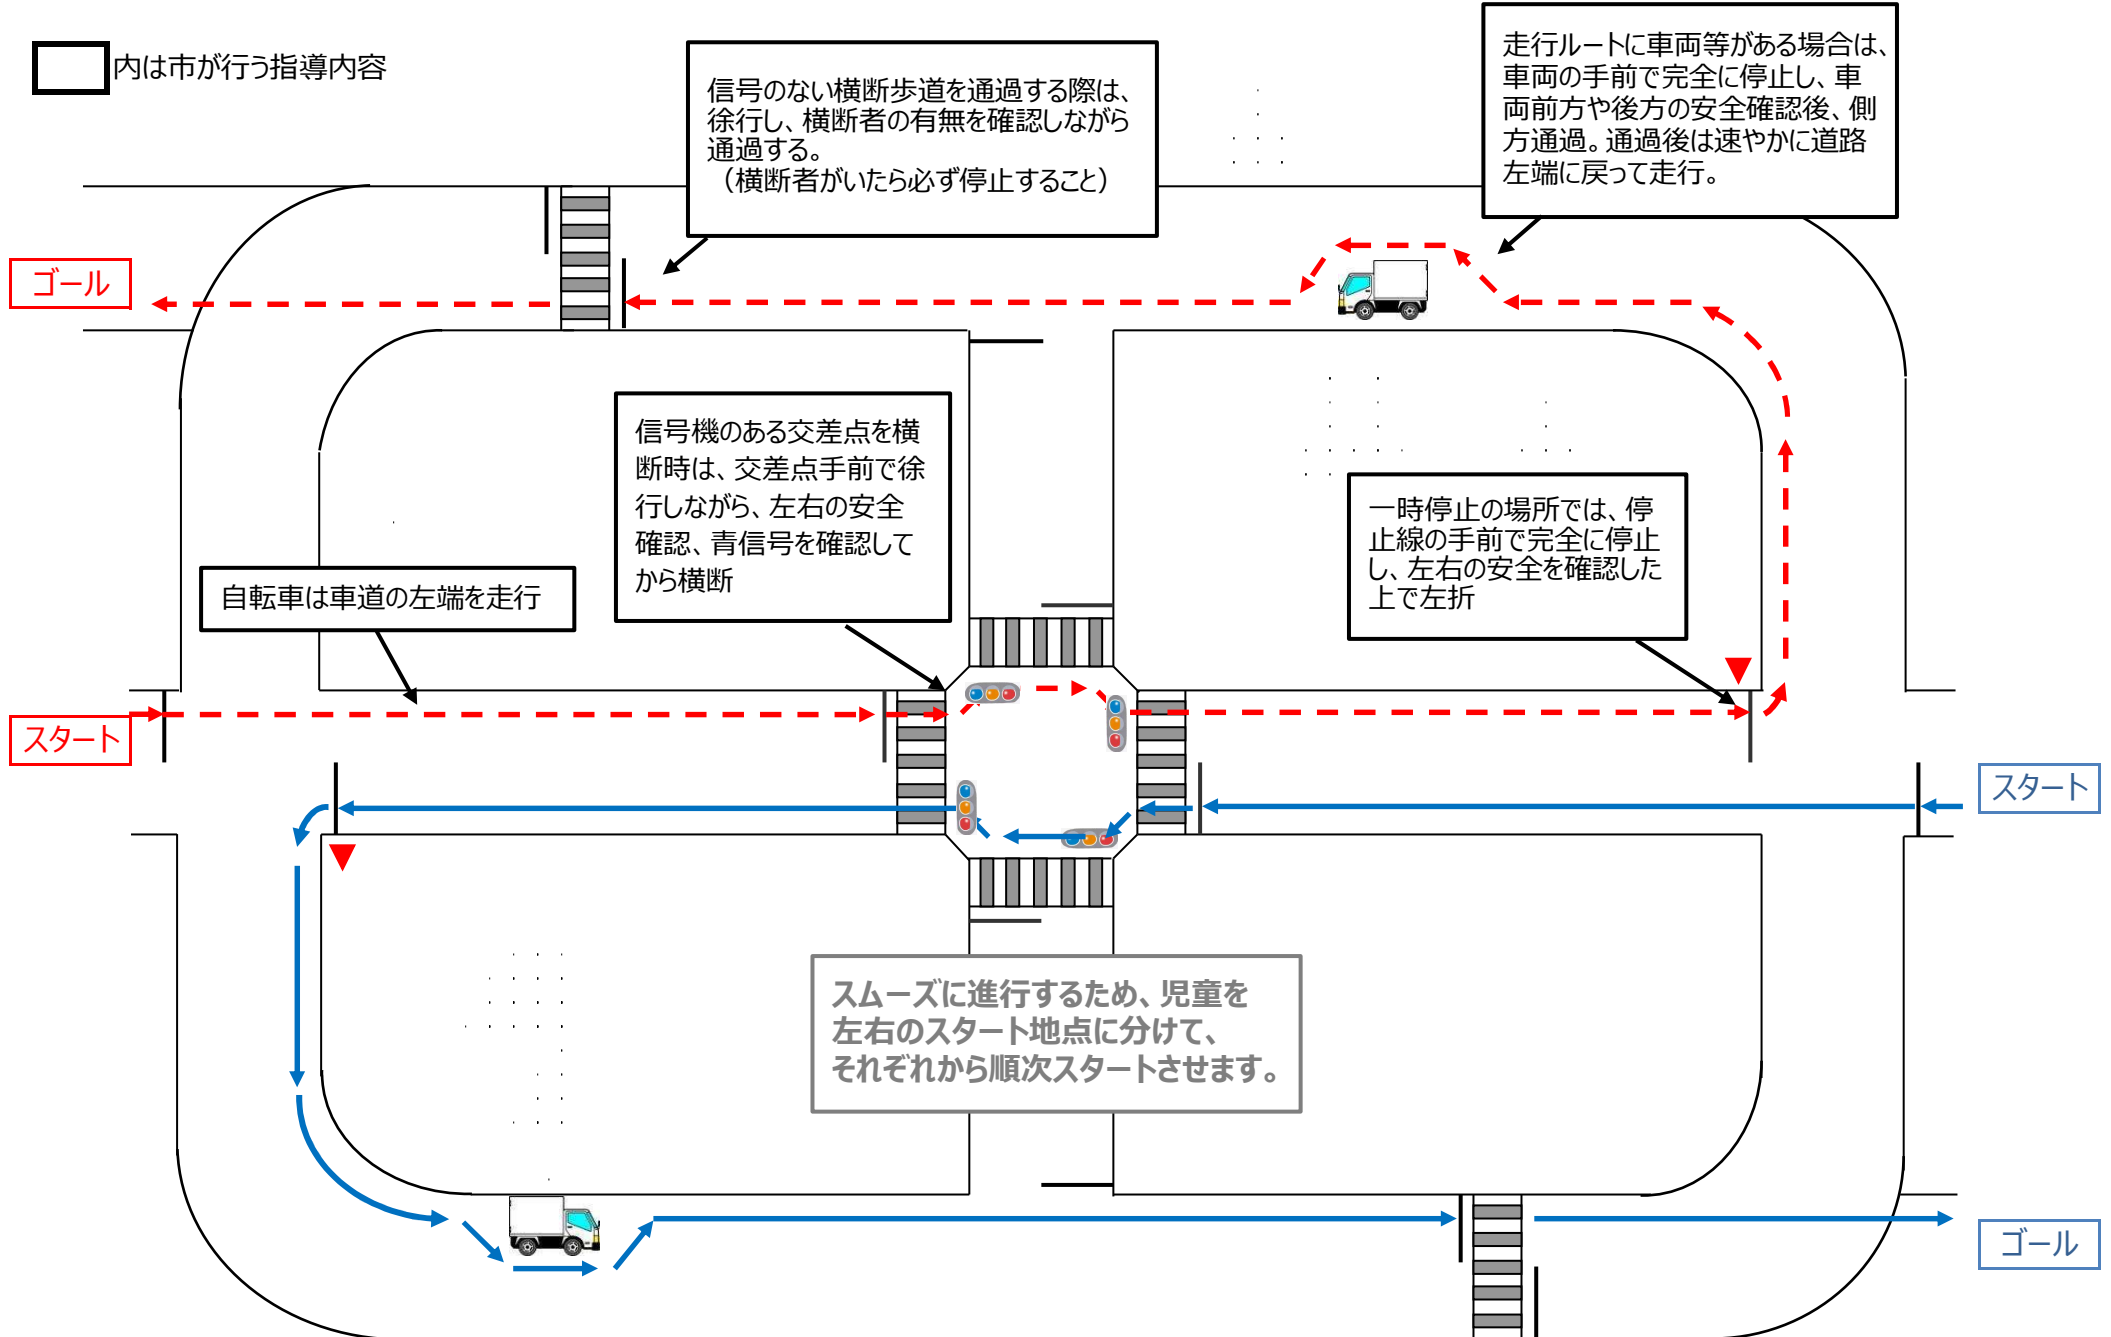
内は市が行う指導内容

信号のない横断歩道を通過する際は、徐行し、横断者の有無を確認しながら通過する。
（横断者がいたら必ず停止すること）

走行ルートに車両等がある場合は、車両の手前で完全に停止し、車両前方や後方の安全確認後、側方通過。通過後は速やかに道路左端に戻って走行。

ゴール

信号機のある交差点を横断時は、交差点手前で徐行しながら、左右の安全確認、青信号を確認してから横断

一時停止の場所では、停止線の手前で完全に停止し、左右の安全を確認した上で左折

自転車は車道の左端を走行

スタート

スタート

スムーズに進行するため、児童を左右のスタート地点に分けて、それぞれから順次スタートさせます。

ゴール